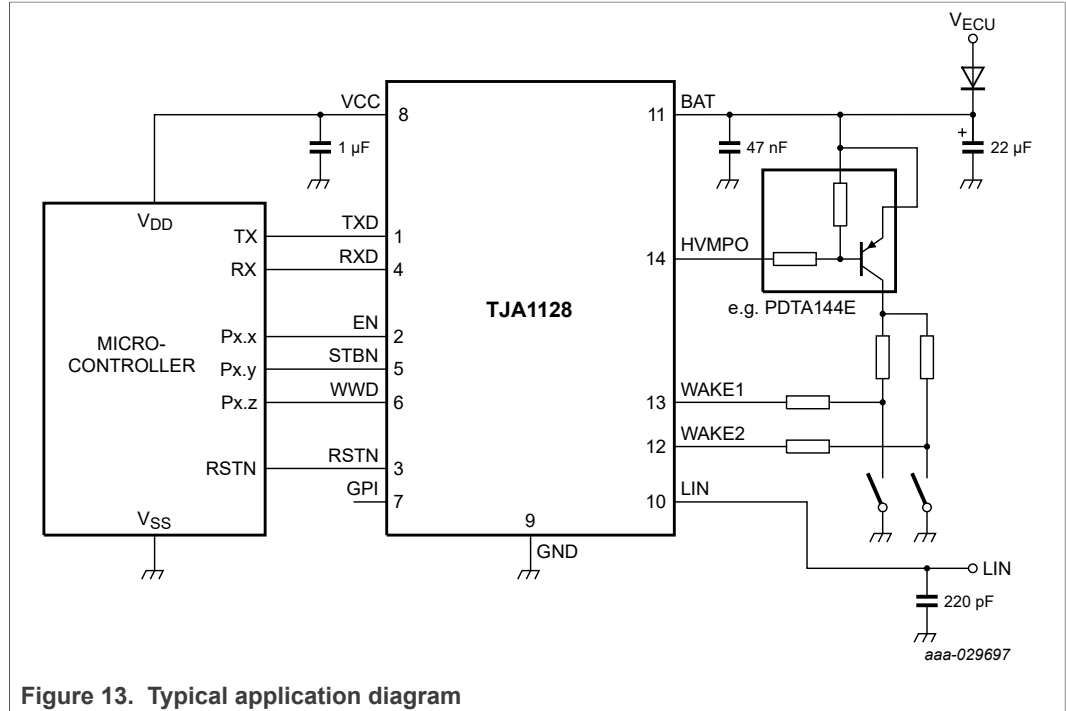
$V_{ECU}$

VCC 8

1 µF

11 BAT

47 nF

+

22 µF

$V_{DD}$

TX

RX

TXD 1

RXD 4

14 HVMPO

e.g. PDTA144E

TJA1128

MICRO-CONTROLLER

Px.x

Px.y

Px.z

EN 2

STBN 5

WWD 6

13 WAKE1

12 WAKE2

RSTN

RSTN 3

GPI 7

10 LIN

$V_{SS}$

9

GND

LIN

220 pF

aaa-029697

Figure 13. Typical application diagram